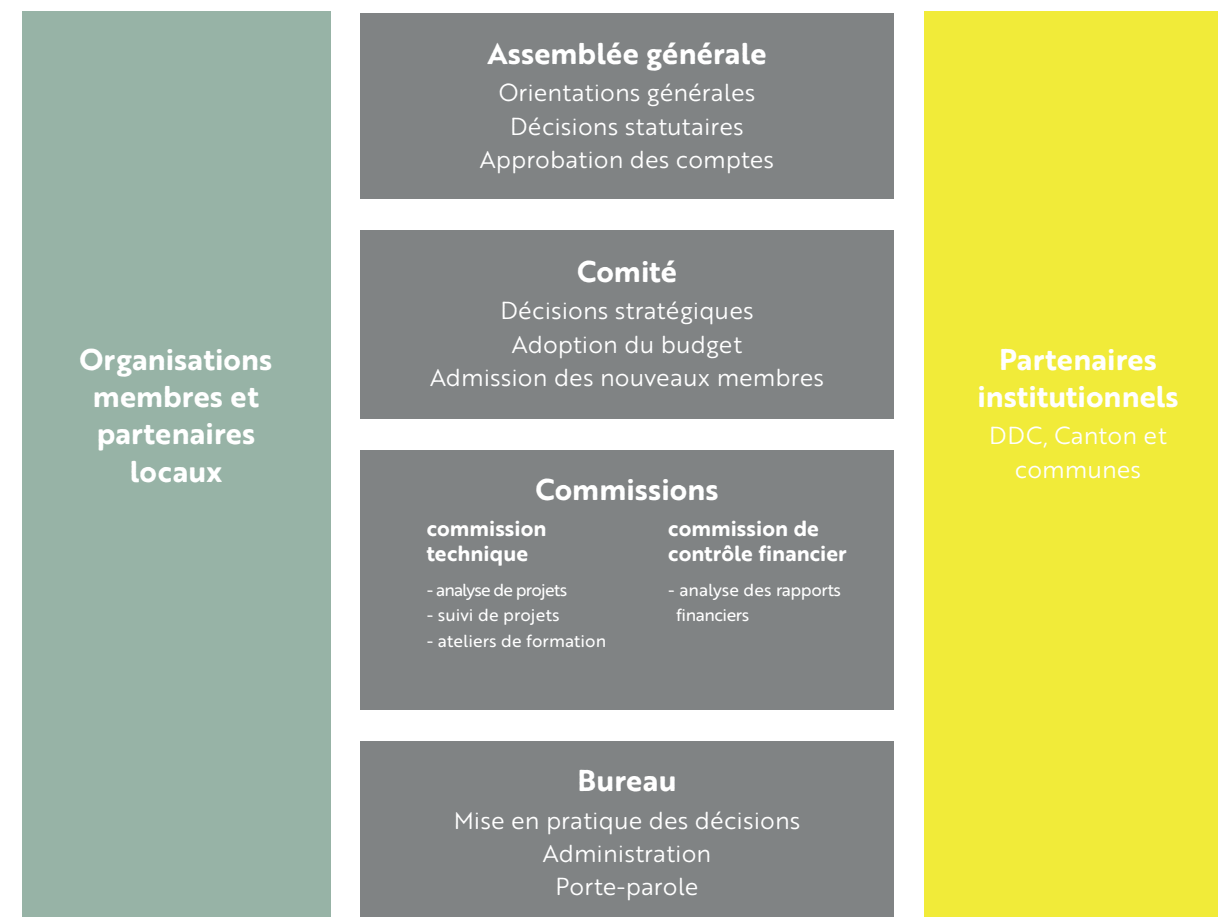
Organisations membres et partenaires locaux

Assemblée générale
Orientations générales
Décisions statutaires
Approbation des comptes

Comité
Décisions stratégiques
Adoption du budget
Admission des nouveaux membres

Commissions

commission technique
- analyse de projets
- suivi de projets
- ateliers de formation

commission de contrôle financier
- analyse des rapports financiers

Bureau
Mise en pratique des décisions
Administration
Porte-parole

Partenaires institutionnels
DDC, Canton et communes